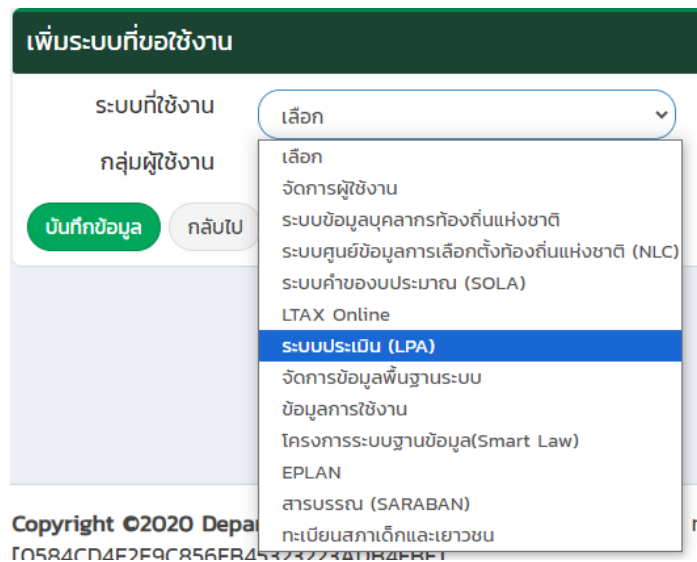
เพิ่มระบบที่ขอใช้งาน

ระบบที่ใช้งาน
เลือก

กลุ่มผู้ใช้งาน

บันทึกข้อมูล
กลับไป

เลือก
จัดการผู้ใช้งาน
ระบบข้อมูลบุคลากรท้องถิ่นแห่งชาติ
ระบบศูนย์ข้อมูลการเลือกตั้งท้องถิ่นแห่งชาติ (NLC)
ระบบคำของบประมาณ (SOLA)
LTAX Online
ระบบประเมิน (LPA)
จัดการข้อมูลพื้นฐานระบบ
ข้อมูลการใช้งาน
โครงการระบบฐานข้อมูล(Smart Law)
EPLAN
สารบรรณ (SARABAN)
ทะเบียนสภาเด็กและเยาวชน

Copyright ©2020 Depar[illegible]
[0584CD4E2E9C856EB45323223A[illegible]